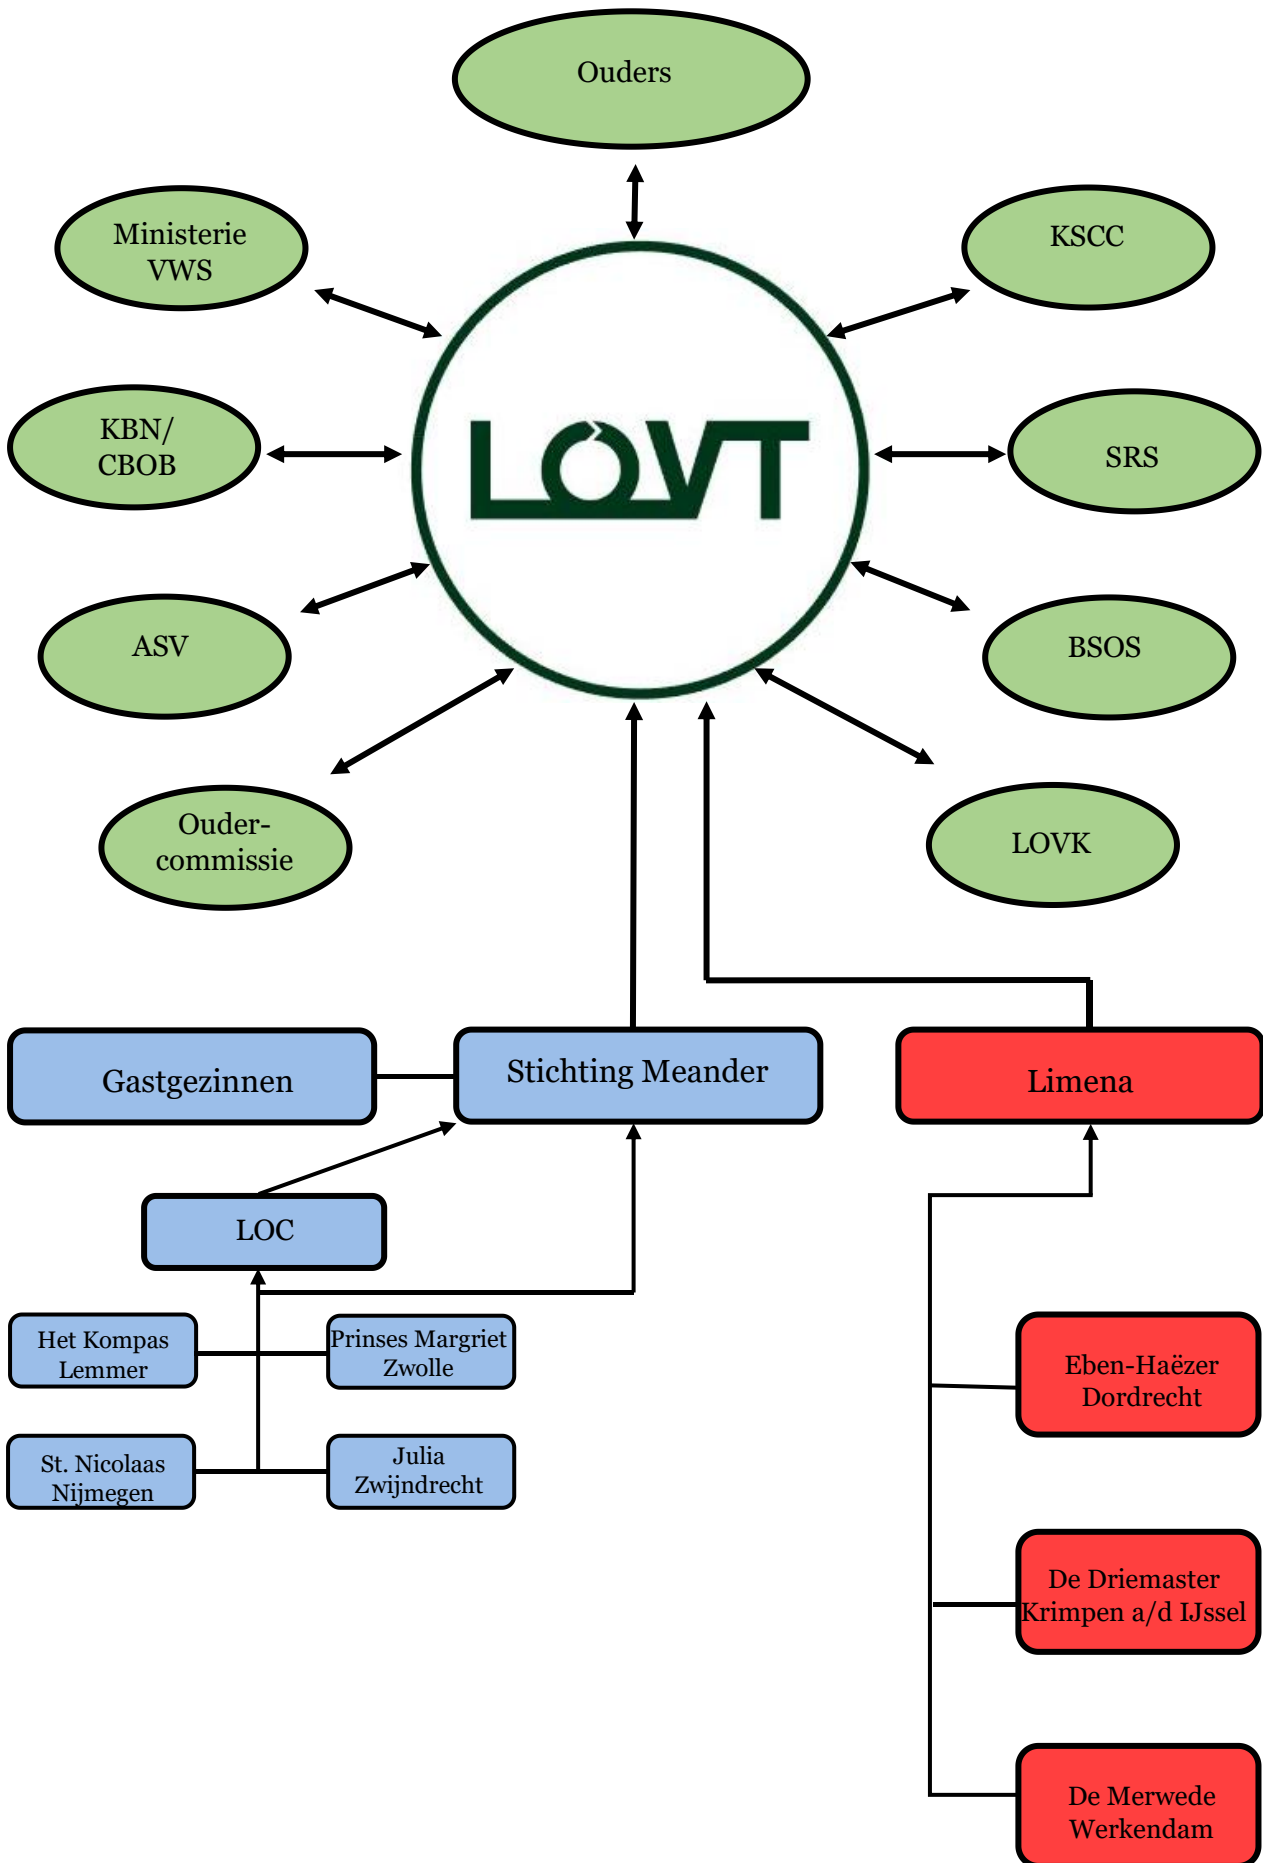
Ouders

Ministerie VWS

KSCC

KBN/ CBOB

LOVT

SRS

ASV

BSOS

Ouder-commissie

LOVK

Gastgezinnen

Stichting Meander

Limena

LOC

Het Kompas Lemmer

Prinses Margriet Zwolle

St. Nicolaas Nijmegen

Julia Zwijndrecht

Eben-Haëzer Dordrecht

De Driemaster Krimpen a/d IJssel

De Merwede Werkendam